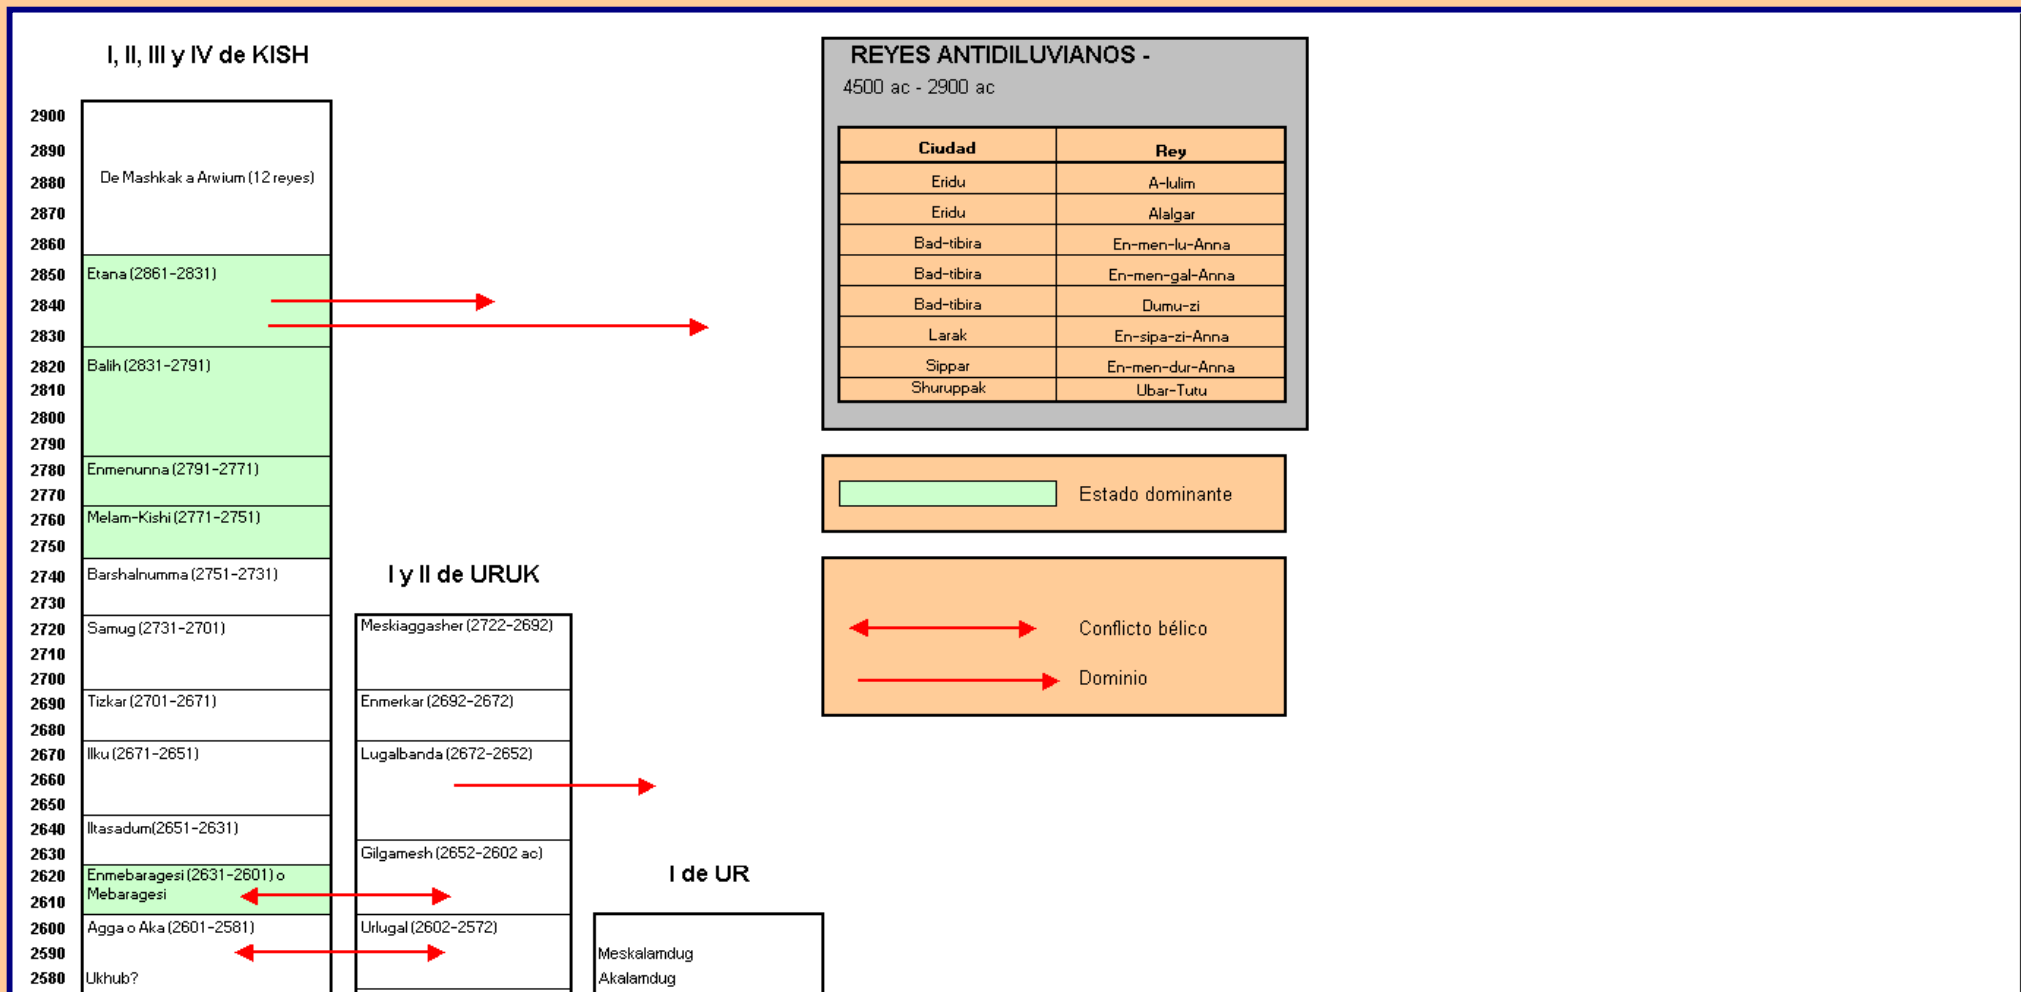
I, II, III y IV de KISH

2900
2890
2880
2870
2860
2850
2840
2830
2820
2810
2800
2790
2780
2770
2760
2750
2740
2730
2720
2710
2700
2690
2680
2670
2660
2650
2640
2630
2620
2610
2600
2590
2580

De Mashkak a Arwium (12 reyes)
Etana (2861-2831)
Balih (2831-2791)
Enmenunna (2791-2771)
Melam-Kishi (2771-2751)
Barshalnumma (2751-2731)
Samug (2731-2701)
Tizkar (2701-2671)
Ilku (2671-2651)
Iltasadum(2651-2631)
Enmebaragesi (2631-2601) o Mebaragesi
Agga o Aka (2601-2581)
Ukhub?

I y II de URUK

Meskiaggasher (2722-2692)
Enmerkar (2692-2672)
Lugalbanda (2672-2652)
Gilgamesh (2652-2602 ac)
Urlugal (2602-2572)

I de UR

Meskalamdug
Akalamdug

REYES ANTIDILUVIANOS -
4500 ac - 2900 ac

| Ciudad | Rey |
|---|---|
| Eridu | A-lulim |
| Eridu | Alalgar |
| Bad-tibira | En-men-lu-Anna |
| Bad-tibira | En-men-gal-Anna |
| Bad-tibira | Dumu-zi |
| Larak | En-sipa-zi-Anna |
| Sippar | En-men-dur-Anna |
| Shuruppak | Ubar-Tutu |

Estado dominante

Conflicto bélico
Dominio